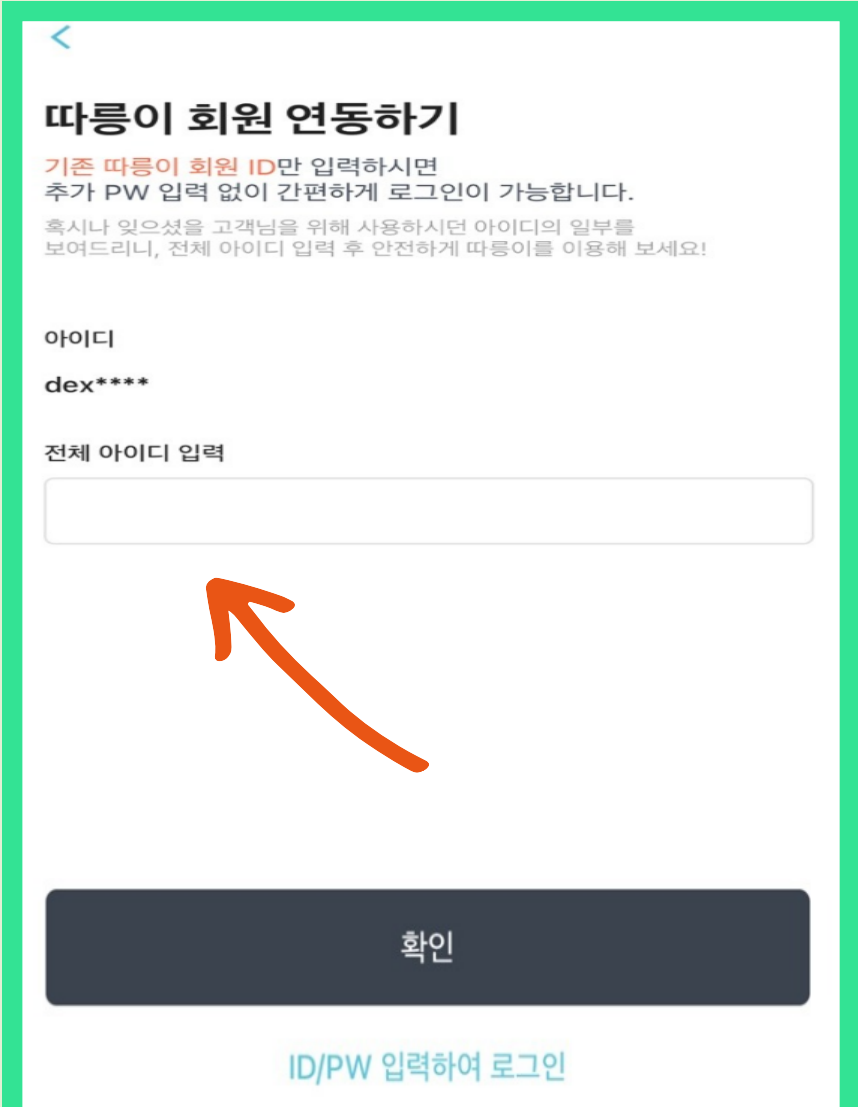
따릉이 회원 연동하기

기존 따릉이 회원 ID만 입력하시면
추가 PW 입력 없이 간편하게 로그인이 가능합니다.

혹시나 잊으셨을 고객님을 위해 사용하시던 아이디의 일부를 보여드리니, 전체 아이디 입력 후 안전하게 따릉이를 이용해 보세요!

아이디

dex****

전체 아이디 입력

확인

ID/PW 입력하여 로그인